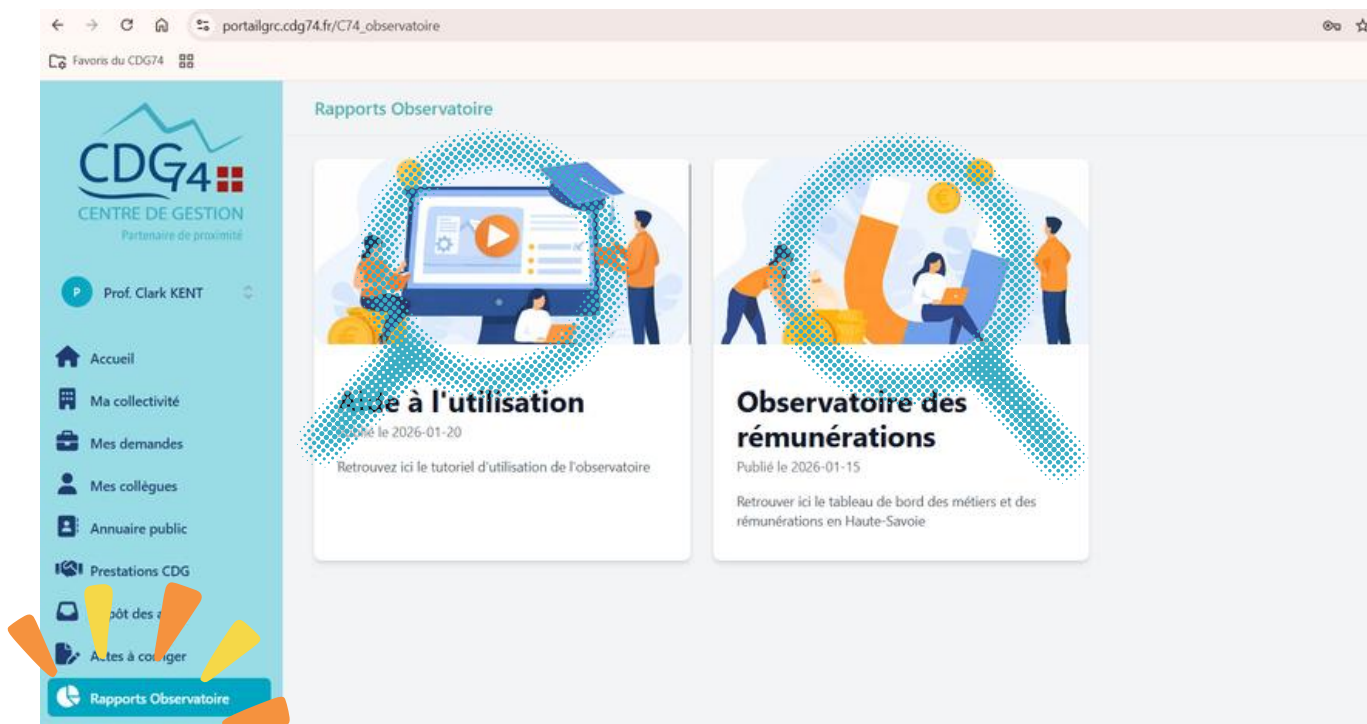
portailgrc.cdg74.fr/C74_observatoire

Favoris du CDG74

CDG74
CENTRE DE GESTION
Partenaire de proximité

P Prof. Clark KENT

Accueil
Ma collectivité
Mes demandes
Mes collègues
Annuaire public
Prestations CDG
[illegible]pôt des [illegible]
A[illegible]tes à co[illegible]ger
Rapports Observatoire

Rapports Observatoire

A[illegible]e à l'utilisation
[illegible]lié le 2026-01-20
Retrouvez ici le tutoriel d'utilisation de l'observatoire

Observatoire des rémunérations
Publié le 2026-01-15
Retrouver ici le tableau de bord des métiers et des rémunérations en Haute-Savoie